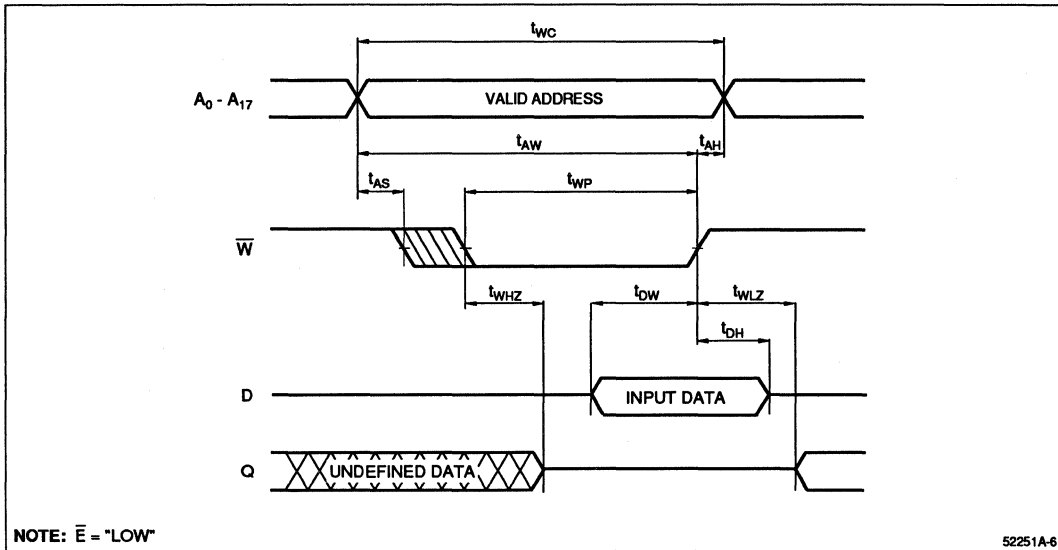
$t_{WC}$

$A_0$ - $A_{17}$

VALID ADDRESS

$t_{AW}$

$t_{AH}$

$t_{AS}$

$t_{WP}$

$\overline{W}$

$t_{WHZ}$

$t_{DW}$

$t_{WLZ}$

$t_{DH}$

D

INPUT DATA

Q

UNDEFINED DATA

NOTE: $\overline{E}$ = "LOW"

52251A-6